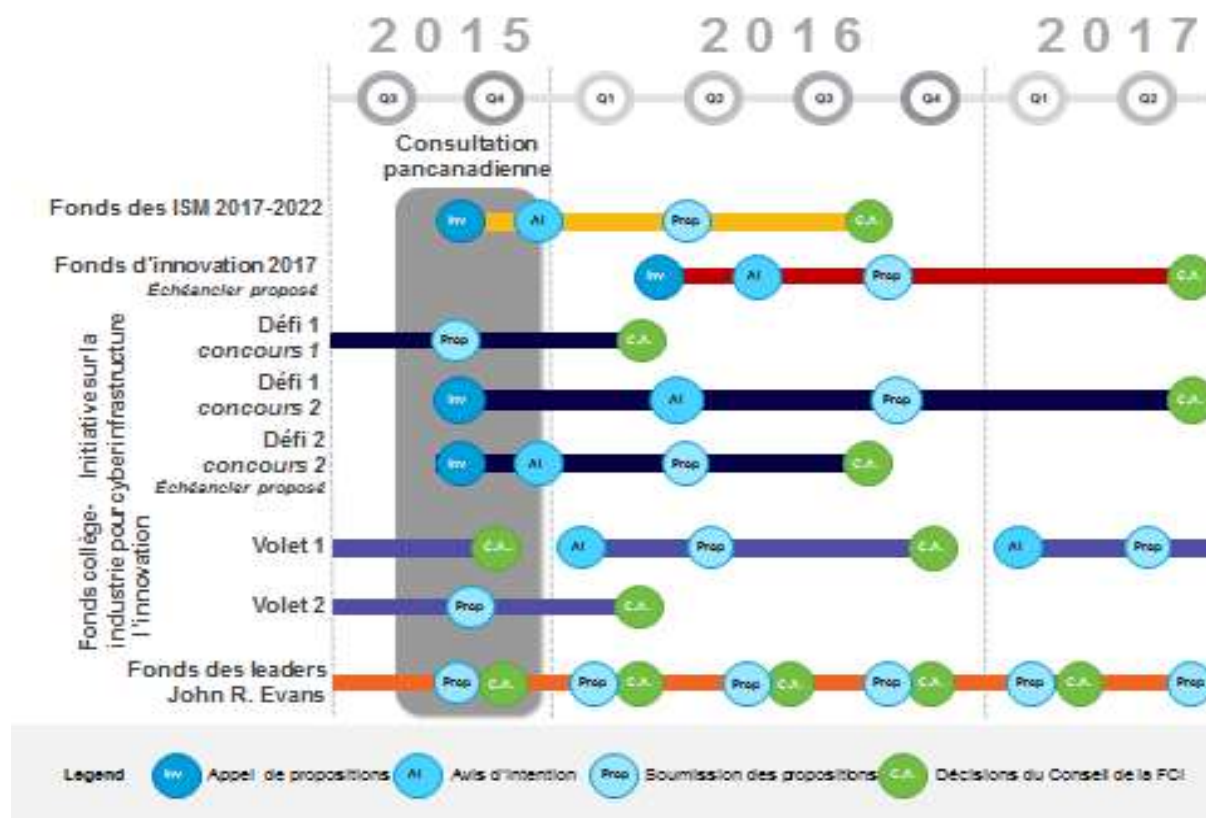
2015 2016 2017

Q3 Q4 Q1 Q2 Q3 Q4 Q1 Q2

Consultation pancanadienne

Fonds des ISM 2017-2022 Inv AI Prop C.A.

Fonds d'innovation 2017 *Échéancier proposé* Inv AI Prop C.A.

Initiative sur la cyberinfrastructure

Défi 1 *concours 1* Prop C.A.

Défi 1 *concours 2* Inv AI Prop C.A.

Défi 2 *concours 2* *Échéancier proposé* Inv AI Prop C.A.

Fonds collège-industrie pour l'innovation

Volet 1 C.A. AI Prop C.A. AI Prop

Volet 2 Prop C.A.

Fonds des leaders John R. Evans Prop C.A. Prop C.A. Prop C.A. Prop C.A. Prop C.A. Prop

Legend Inv Appel de propositions AI Avis d'intention Prop Soumission des propositions C.A. Décisions du Conseil de la FCI